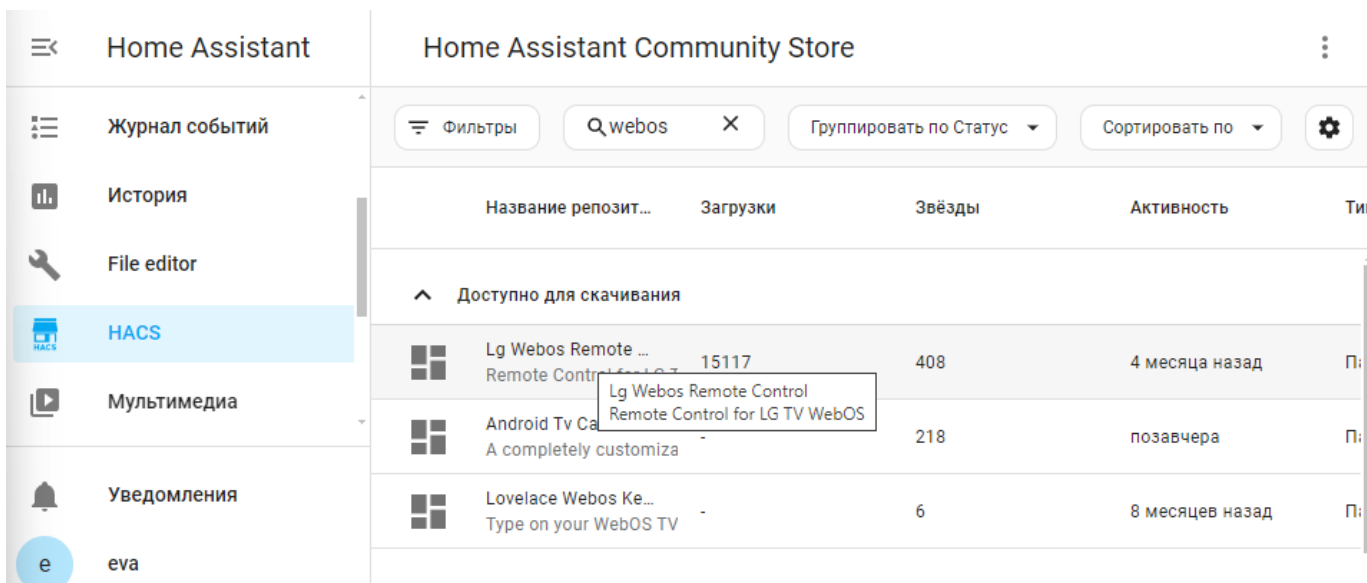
Home Assistant

Журнал событий

История

File editor

HACS

HACS

Мультимедиа

Уведомления

e

eva

Home Assistant Community Store

Фильтры

webos

Группировать по Статус

Сортировать по

| | Название репозит... | Загрузки | Звёзды | Активность | Ти |
|---|---|---|---|---|---|
| | Доступно для скачивания | | | | |
| | Lg Webos Remote ... Remote Control for LG T | 15117 | 408 | 4 месяца назад | П |
| | Android Tv Ca A completely customiza | - | 218 | позавчера | П |
| | Lovelace Webos Ke... Type on your WebOS TV | - | 6 | 8 месяцев назад | П |

Lg Webos Remote Control
Remote Control for LG TV WebOS